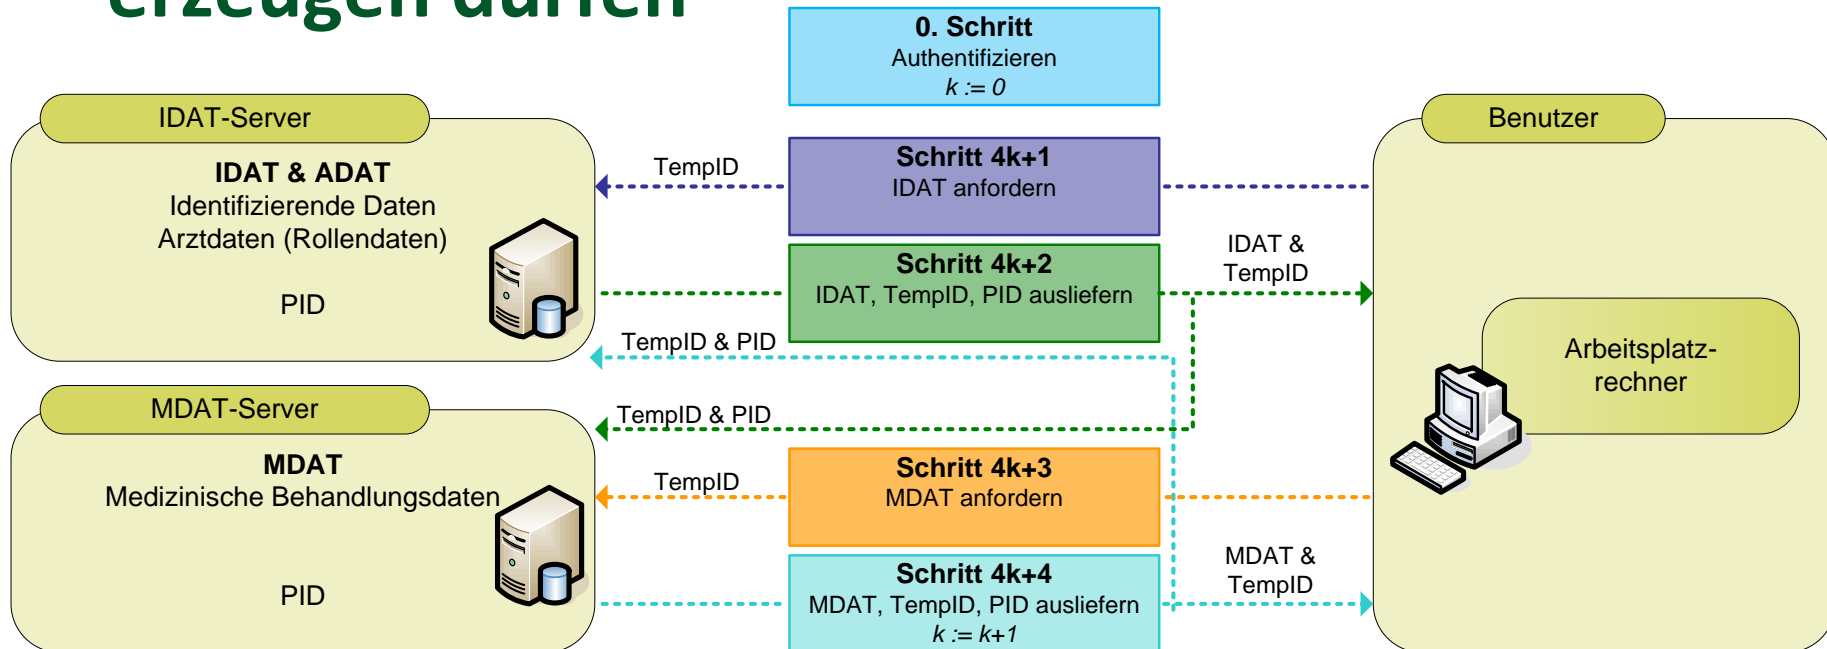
erzeugen dürfen

0. Schritt
Authentifizieren
$k := 0$

IDAT-Server

IDAT & ADAT
Identifizierende Daten
Arztdaten (Rollendaten)

PID

Benutzer

TempID

Schritt 4k+1
IDAT anfordern

IDAT &
TempID

Schritt 4k+2
IDAT, TempID, PID ausliefern

Arbeitsplatzrechner

TempID & PID

MDAT-Server

TempID & PID

MDAT
Medizinische Behandlungsdaten

PID

TempID

Schritt 4k+3
MDAT anfordern

MDAT &
TempID

Schritt 4k+4
MDAT, TempID, PID ausliefern
$k := k+1$